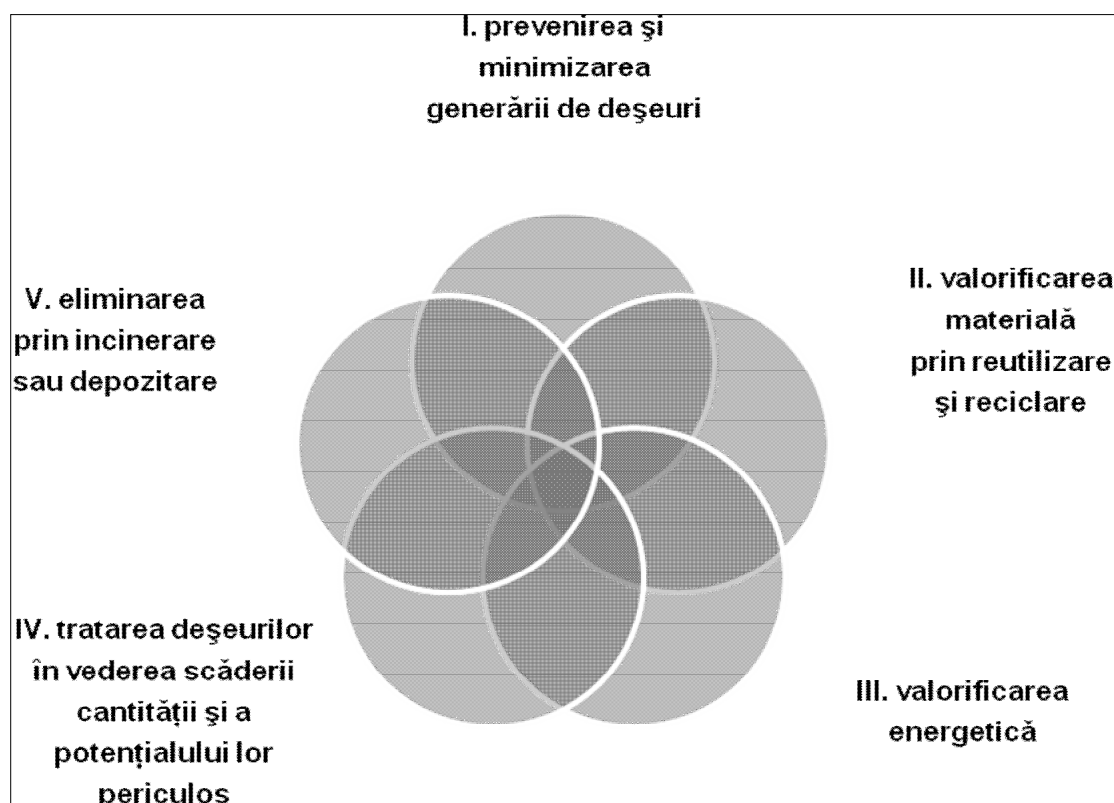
I. prevenirea şi minimizarea generării de deşeuri

II. valorificarea materială prin reutilizare şi reciclare

III. valorificarea energetică

IV. tratarea deşeurilor în vederea scăderii cantităţii şi a potenţialului lor periculos

V. eliminarea prin incinerare sau depozitare